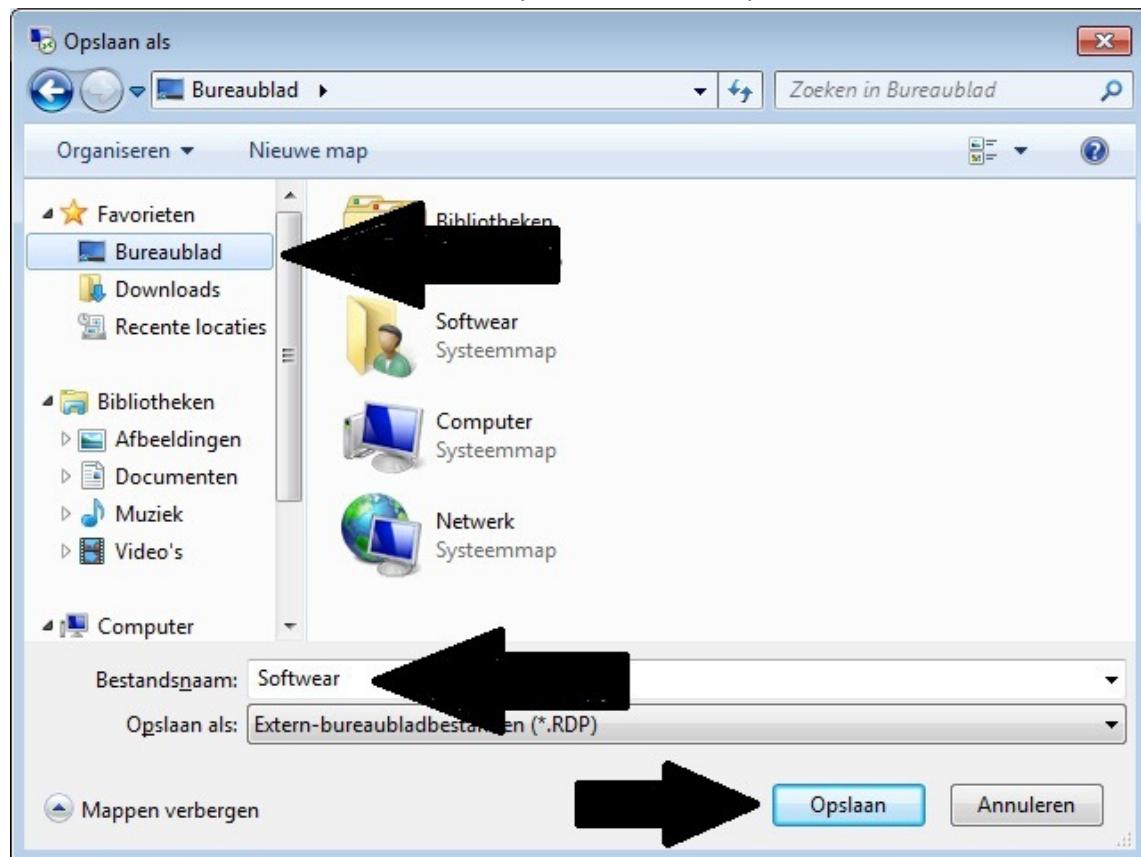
Opslaan als

Bureaublad ▸

Zoeken in Bureaublad

Organiseren ▾

Nieuwe map

Favorieten

Bureaublad

Downloads

Recente locaties

Bibliotheken

Afbeeldingen

Documenten

Muziek

Video's

Computer

Bibliotheken

Softwear
Systeemmap

Computer
Systeemmap

Netwerk
Systeemmap

Bestandsnaam: Softwear

Opslaan als: Extern-bureaubladbesta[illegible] (*.RDP)

Mappen verbergen

Opslaan

Annuleren